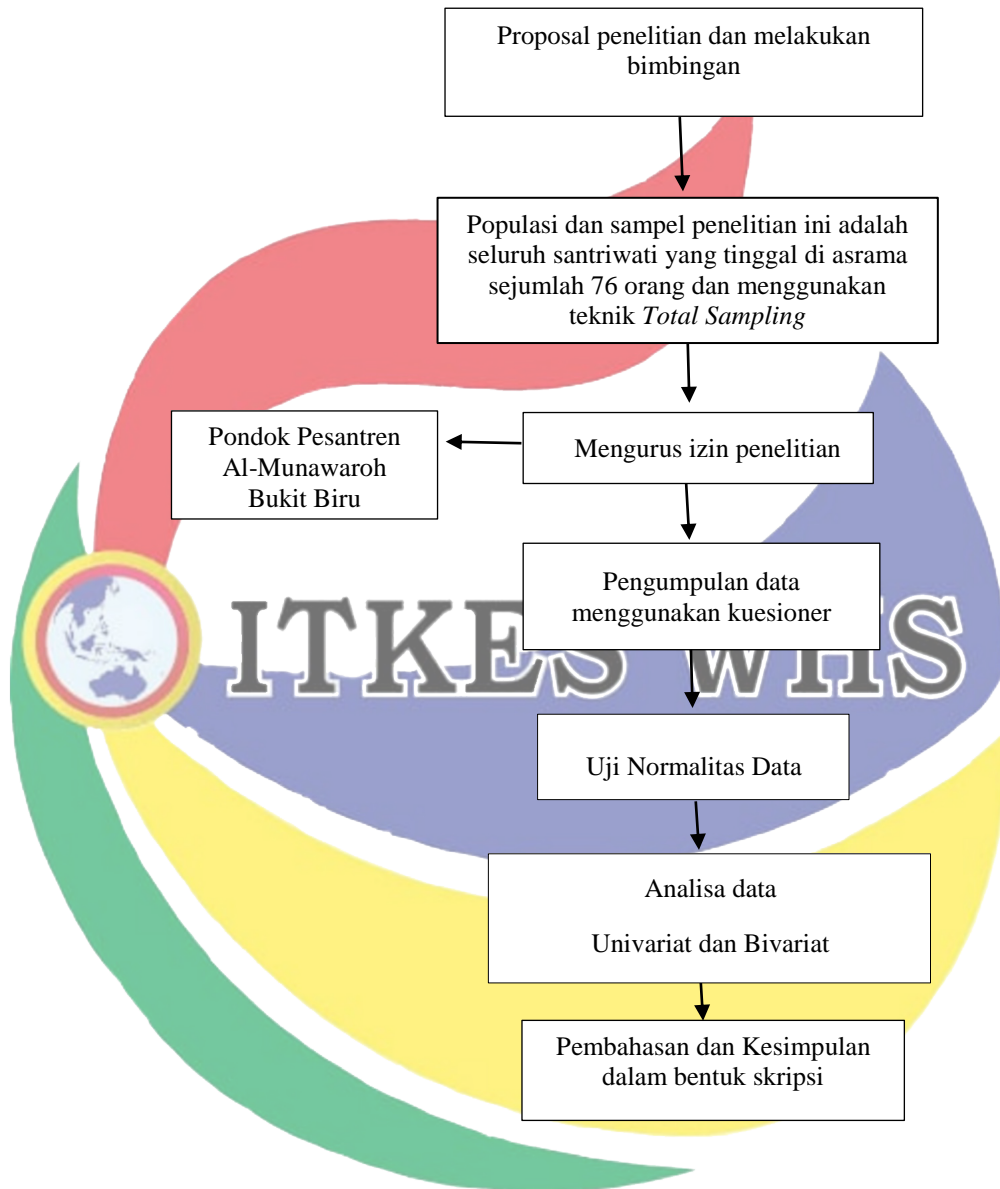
Proposal penelitian dan melakukan bimbingan

Populasi dan sampel penelitian ini adalah seluruh santriwati yang tinggal di asrama sejumlah 76 orang dan menggunakan teknik *Total Sampling*

Pondok Pesantren Al-Munawaroh Bukit Biru

Mengurus izin penelitian

Pengumpulan data menggunakan kuesioner

ITKES WHS

Uji Normalitas Data

Analisa data

Univariat dan Bivariat

Pembahasan dan Kesimpulan dalam bentuk skripsi